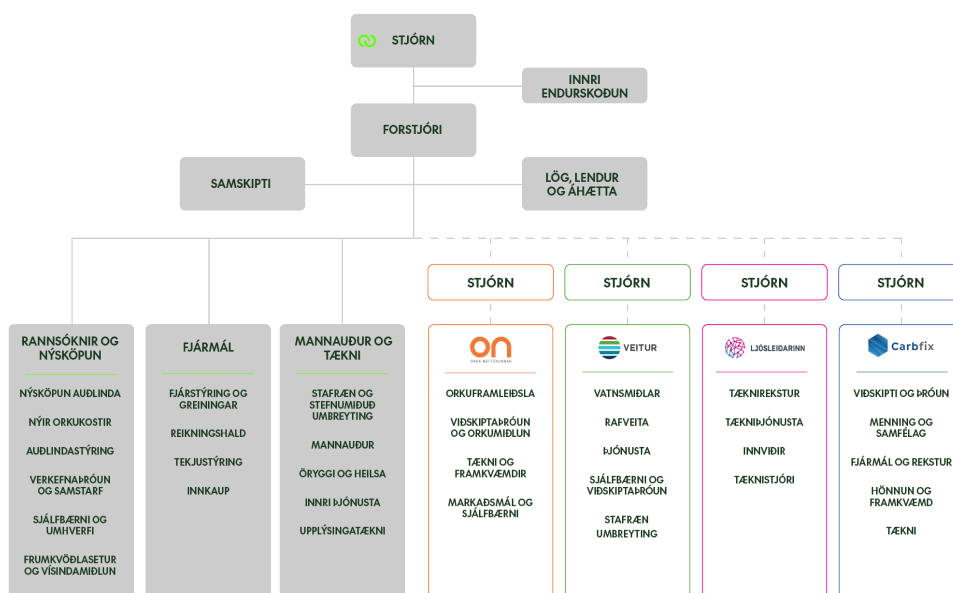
STJÓRN

INNRI ENDURSKOÐUN

FORSTJÓRI

SAMSKIPTI

LÖG, LENDUR OG ÁHÆTTA

RANNSÓKNIR OG NÝSKÖPUN

NÝSKÖPUN AUÐLINDA

NÝIR ORKUKOSTIR

AUÐLINDASTÝRING

VERKEFNAÞRÓUN OG SAMSTARF

SJÁLFBÆRNI OG UMHVERFI

FRUMKVÖÐLASETUR OG VÍSINDAMIÐLUN

FJÁRMÁL

FJÁRSTÝRING OG GREININGAR

REIKNINGSHALD

TEKJUSTÝRING

INNKAUP

MANNAUÐUR OG TÆKNI

STAFRÆN OG STEFNUMIÐUÐ UMBREYTING

MANNAUÐUR

ÖRYGGI OG HEILSA

INNRI ÞJÓNUSTA

UPPLÝSINGATÆKNI

STJÓRN

ON
ORKA NÁTTÚRUNNAR

ORKUFRAMLEIÐSLA

VIÐSKIPTAÞRÓUN OG ORKUMIÐLUN

TÆKNI OG FRAMKVÆMDIR

MARKAÐSMÁL OG SJÁLFBÆRNI

STJÓRN

VEITUR

VATNSMIÐLAR

RAFVEITA

ÞJÓNUSTA

SJÁLFBÆRNI OG VIÐSKIPTAÞRÓUN

STAFRÆN UMBREYTING

STJÓRN

LJÓSLEIÐARINN

TÆKNIREKSTUR

TÆKNIÞJÓNUSTA

INNVIÐIR

TÆKNISTJÓRI

STJÓRN

Carbfix

VIÐSKIPTI OG ÞRÓUN

MENNING OG SAMFÉLAG

FJÁRMÁL OG REKSTUR

HÖNNUN OG FRAMKVÆMD

TÆKNI